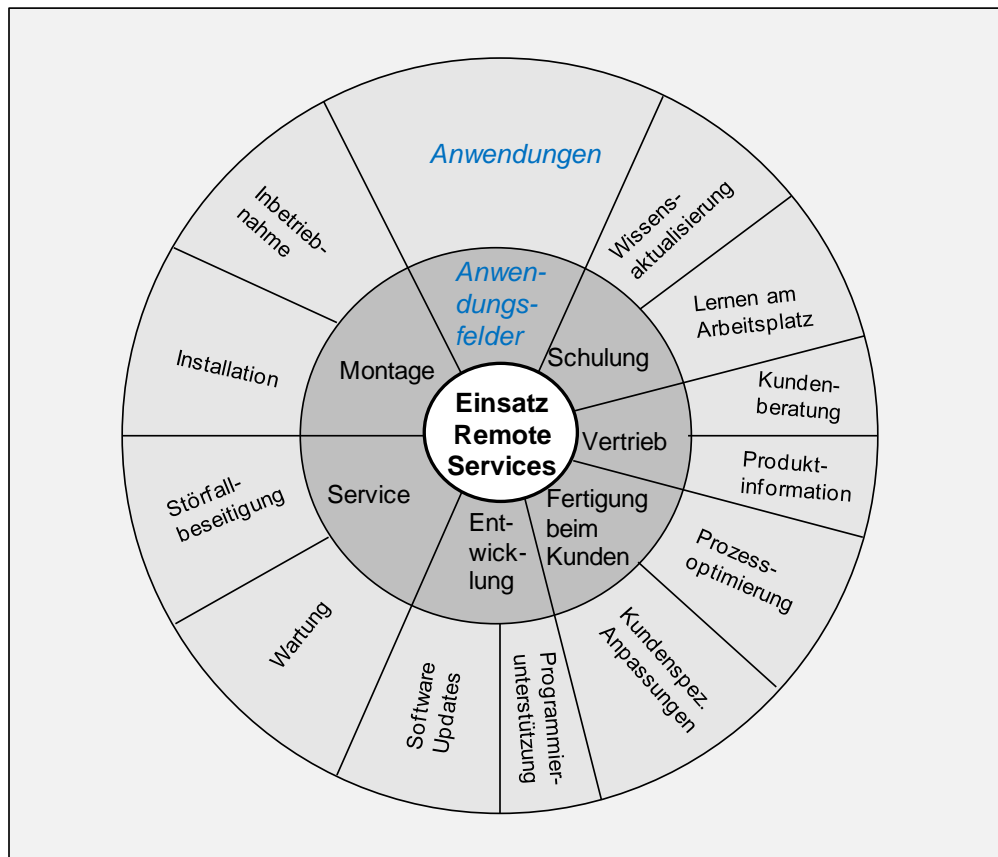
Anwendungen

Anwendungsfelder

Einsatz Remote Services

Montage

Schulung

Vertrieb

Fertigung beim Kunden

Entwicklung

Service

Inbetriebnahme

Wissensaktualisierung

Lernen am Arbeitsplatz

Kundenberatung

Produktinformation

Prozessoptimierung

Kundenspez. Anpassungen

Programmierunterstützung

Software Updates

Wartung

Störfallbeseitigung

Installation